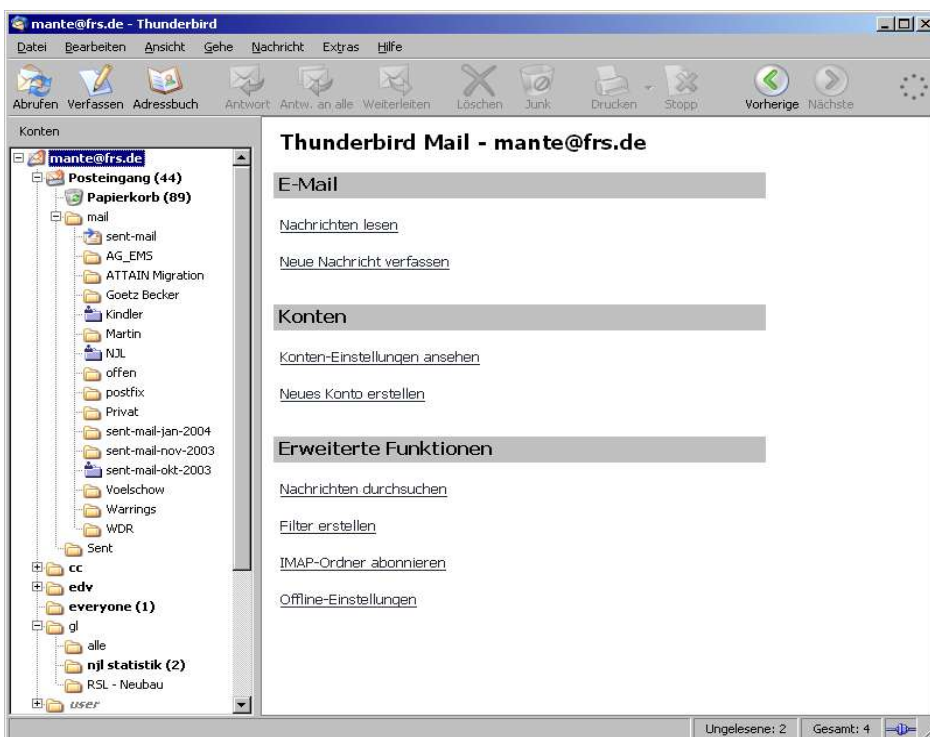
mante@frs.de - Thunderbird

Datei Bearbeiten Ansicht Gehe Nachricht Extras Hilfe

Abrufen Verfassen Adressbuch Antwort Antw. an alle Weiterleiten Löschen Junk Drucken Stopp Vorherige Nächste

Konten

mante@frs.de
Posteingang (44)
Papierkorb (89)
mail
sent-mail
AG_EMS
ATTAIN Migration
Goetz Becker
Kindler
Martin
NJL
offen
postfix
Privat
sent-mail-jan-2004
sent-mail-nov-2003
sent-mail-okt-2003
Voelschow
Warrings
WDR
Sent
cc
edv
everyone (1)
gl
alle
njl statistik (2)
RSL - Neubau
user

Thunderbird Mail - mante@frs.de

E-Mail

Nachrichten lesen

Neue Nachricht verfassen

Konten

Konten-Einstellungen ansehen

Neues Konto erstellen

Erweiterte Funktionen

Nachrichten durchsuchen

Filter erstellen

IMAP-Ordner abonnieren

Offline-Einstellungen

Ungelesene: 2 Gesamt: 4